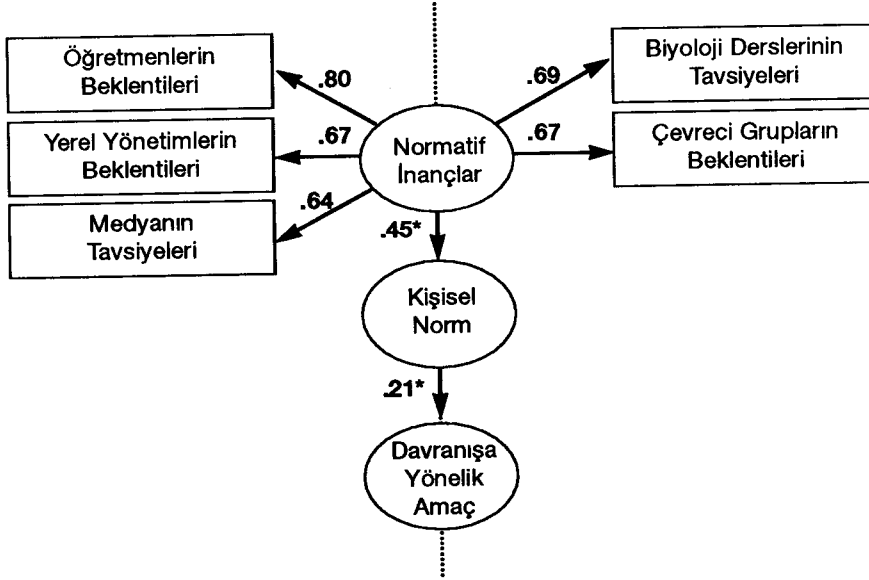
Öğretmenlerin Beklentileri

.80

Yerel Yönetimlerin Beklentileri

.67

Medyanın Tavsiyeleri

.64

Normatif İnançlar

.69

Biyoloji Derslerinin Tavsiyeleri

.67

Çevreci Grupların Beklentileri

.45*

Kişisel Norm

.21*

Davranışa Yönelik Amaç